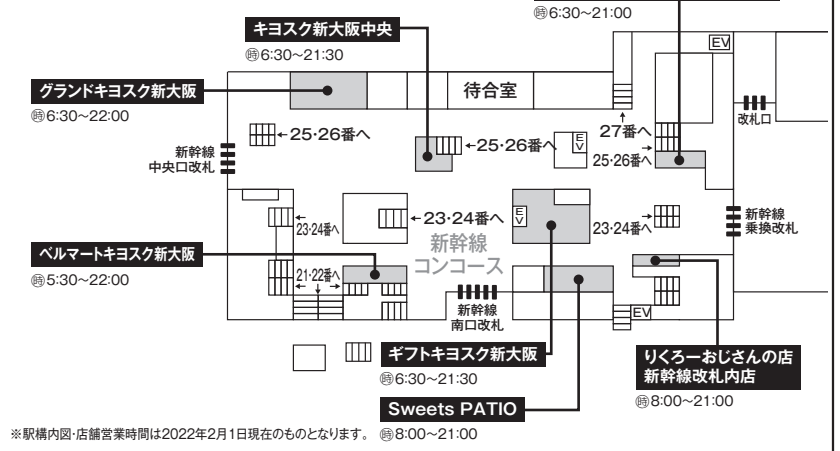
㊎6:30~21:00

キヨスク新大阪中央
㊎6:30~21:30

EV

グランドキヨスク新大阪
㊎6:30~22:00

待合室

改札口

新幹線
中央口改札

←25·26番へ

←25·26番へ

EV

27番へ

25·26番へ

EV

←23·24番へ

23·24番へ

23·24番へ

新幹線
乗換改札

新幹線
コンコース

ベルマートキヨスク新大阪
㊎5:30~22:00

21·22番へ

新幹線
南口改札

EV

ギフトキヨスク新大阪
㊎6:30~21:30

りくろーおじさんの店
新幹線改札内店
㊎8:00~21:00

Sweets PATIO
㊎8:00~21:00

※駅構内図·店舗営業時間は2022年2月1日現在のものとなります。